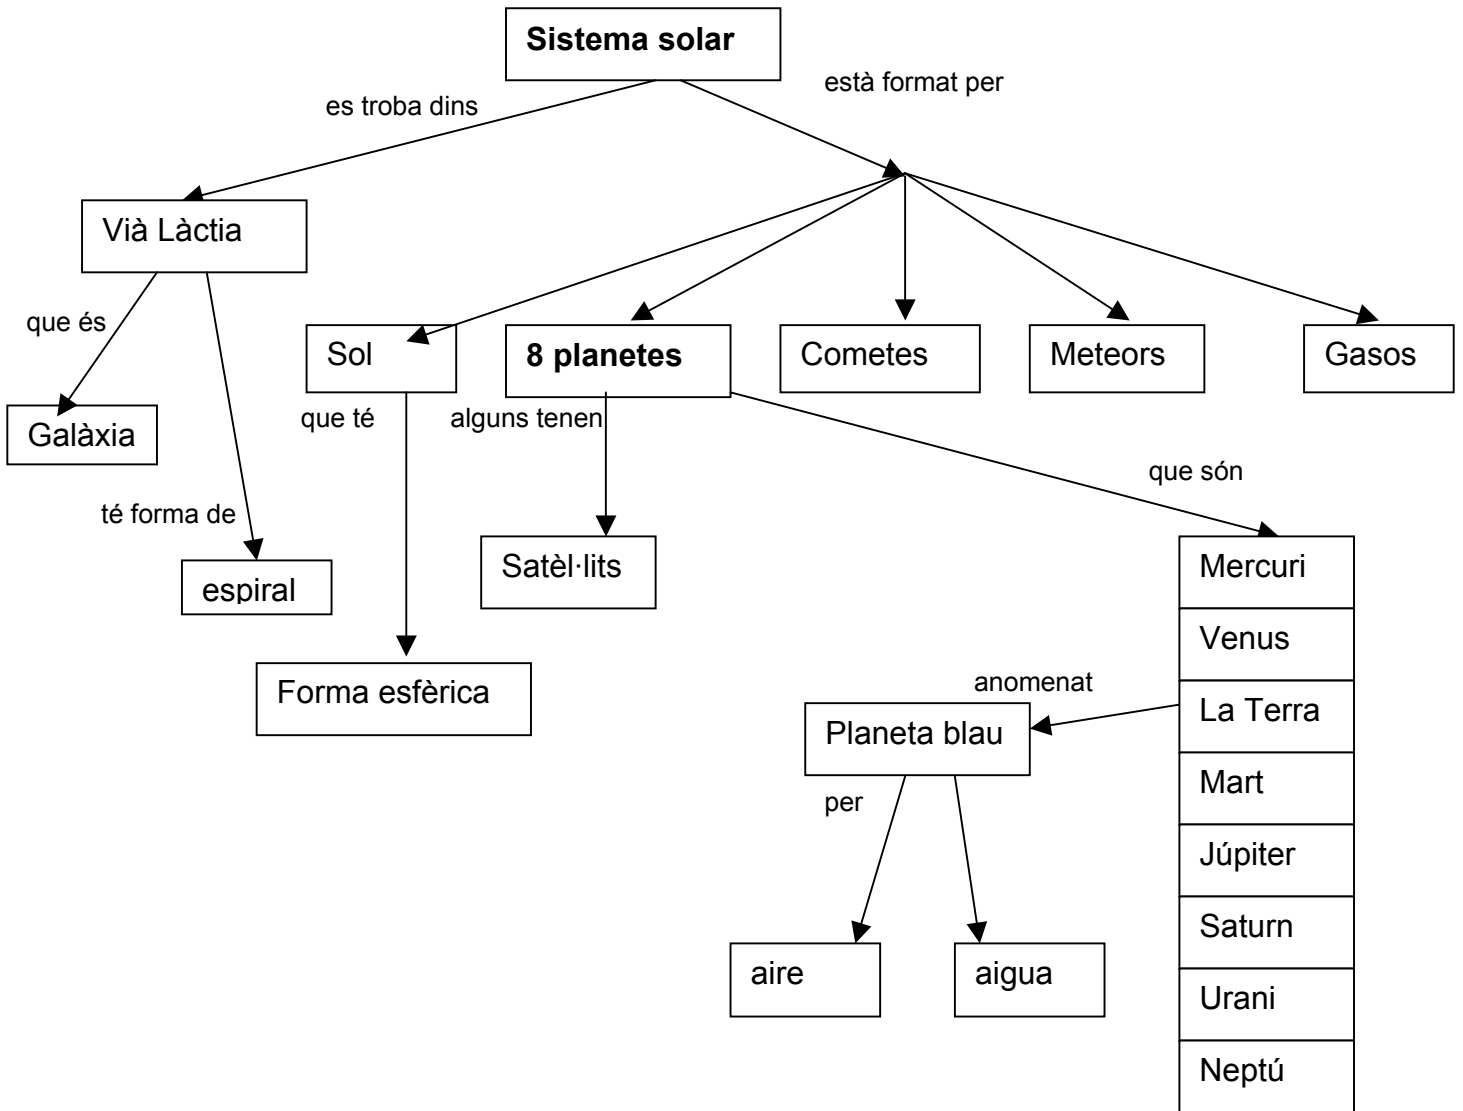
Sistema solar

es troba dins

està format per

Vià Làctia

que és

Galàxia

té forma de

espiral

Sol

que té

Forma esfèrica

8 planetes

alguns tenen

Satèl·lits

que són

Cometes

Meteors

Gasos

Mercuri
Venus
La Terra
Mart
Júpiter
Saturn
Urani
Neptú

anomenat

Planeta blau

per

aire

aigua